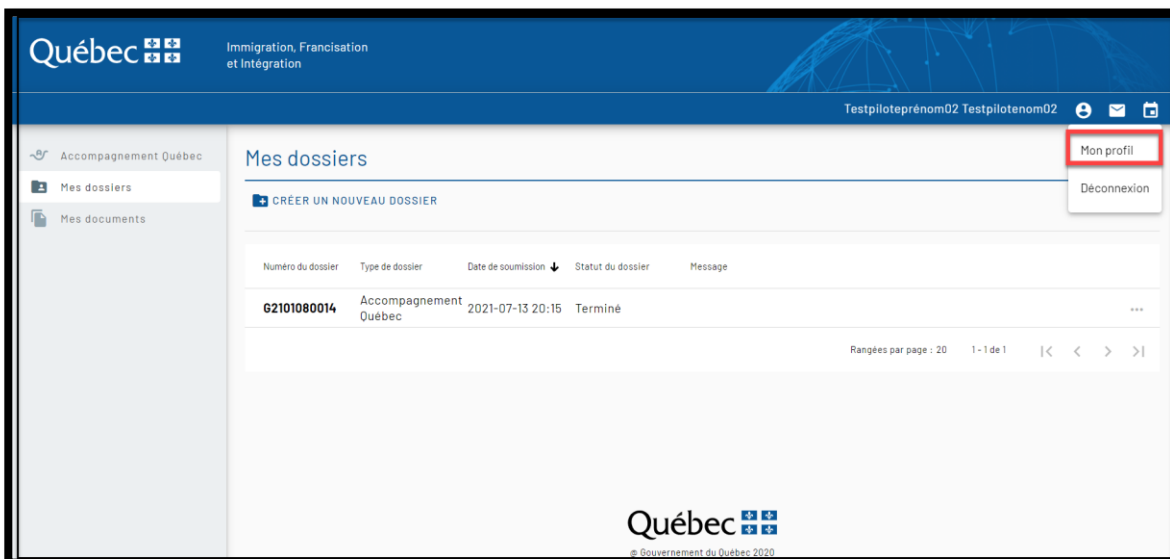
Québec

Immigration, Francisation et Intégration

Testpiloteprénom02 Testpilotenom02

Mon profil

Déconnexion

Accompagnement Québec

Mes dossiers

Mes documents

Mes dossiers

CRÉER UN NOUVEAU DOSSIER

| Numéro du dossier | Type de dossier | Date de soumission ↓ | Statut du dossier | Message |
|---|---|---|---|---|
| G2101080014 | Accompagnement Québec | 2021-07-13 20:15 | Terminé | |

Rangées par page : 20 1 - 1 de 1

Québec

© Gouvernement du Québec 2020